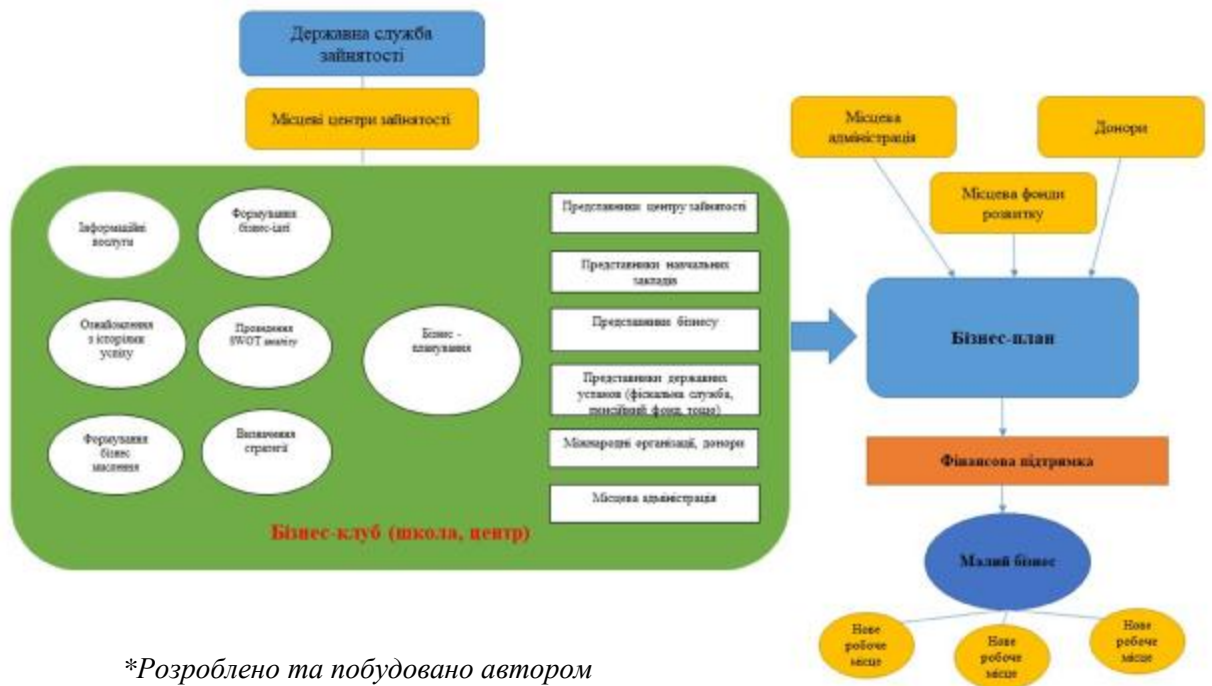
Державна служба зайнятості

Місцеві центри зайнятості

Місцева адміністрація

Донори

Місцева фонди розвитку

Інформаційні послуги

Формування бізнес-ідеї

Ознайомлення з історіями успіху

Проведення SWOT аналізу

Бізнес - планування

Формування бізнес мислення

Визначення стратегії

Представники центру зайнятості

Представники навчальних закладів

Представники бізнесу

Представники державних установ (фіскальна служба, пенсійний фонд, тощо)

Міжнародні організації, донори

Місцева адміністрація

Бізнес-клуб (школа, центр)

Бізнес-план

Фінансова підтримка

Малий бізнес

Нове робоче місце

Нове робоче місце

Нове робоче місце

*Розроблено та побудовано автором